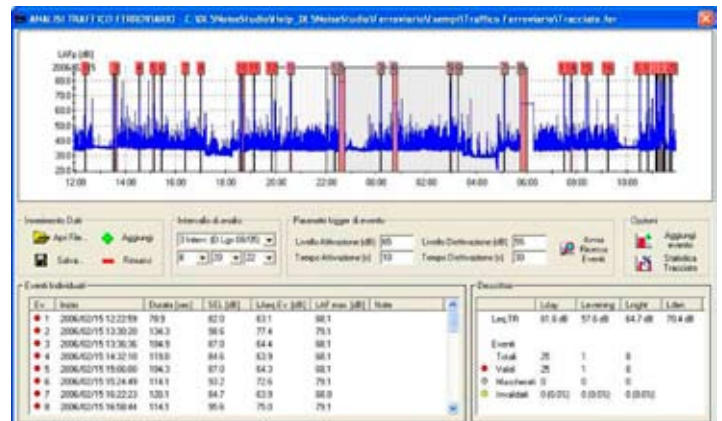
ANALISI TRAFFICO FERROVIARIO - C:\DL5\NoiseStudio\Help_DL5\NoiseStudio\Ferroviario\Esempi\Traffico Ferroviario\Tracciate.fer

LAFp [dB]
2006/02/15
90.0
80.0
70.0
60.0
50.0
40.0
30.0
20.0

12:00 14:00 16:00 18:00 20:00 22:00 00:00 02:00 04:00 06:00 08:00 10:00

Inserimento Dati
Apri File...
Aggiungi
Salva...
Rimuovi

Intervallo di analisi
3 Interv. (D.Lgs 08/05)
6 20 22

Parametri trigger di evento
Livello Attivazione [dB] 65
Livello Disattivazione [dB] 55
Tempo Attivazione [s] 10
Tempo Disattivazione [s] 30
Arma Ricerca Eventi

Opzioni
Aggiungi evento
Statistica Tracciato

Eventi Individuati

| Ev. | Inizio | Durata [sec] | SEL [dB] | LAeq Ev. [dB] | LAF max. [dB] | Note |
|---|---|---|---|---|---|---|
| 1 | 2006/02/15 12:22:59 | 78.9 | 82.0 | 63.1 | 88.1 | |
| 2 | 2006/02/15 13:30:20 | 134.3 | 98.6 | 77.4 | 79.1 | |
| 3 | 2006/02/15 13:36:36 | 184.5 | 87.0 | 64.4 | 88.1 | |
| 4 | 2006/02/15 14:32:10 | 519.8 | 84.6 | 63.9 | 88.1 | |
| 5 | 2006/02/15 15:00:00 | 184.3 | 87.0 | 64.3 | 88.1 | |
| 6 | 2006/02/15 15:24:49 | 114.1 | 93.2 | 72.6 | 79.1 | |
| 7 | 2006/02/15 16:22:23 | 520.1 | 84.7 | 63.9 | 88.0 | |
| 8 | 2006/02/15 16:50:44 | 514.5 | 95.9 | 75.0 | 79.1 | |

Descrittori

| | Lday | Levening | Lnight | Lden |
|---|---|---|---|---|
| LeqTR | 61.8 dB | 57.6 dB | 64.7 dB | 70.4 dB |
| Eventi | | | | |
| Totali | 25 | 1 | 8 | |
| Validi | 25 | 1 | 8 | |
| Mascherati | 0 | 0 | 0 | |
| Invalidati | 0 (0.0%) | 0 (0.0%) | 0 (0.0%) | |